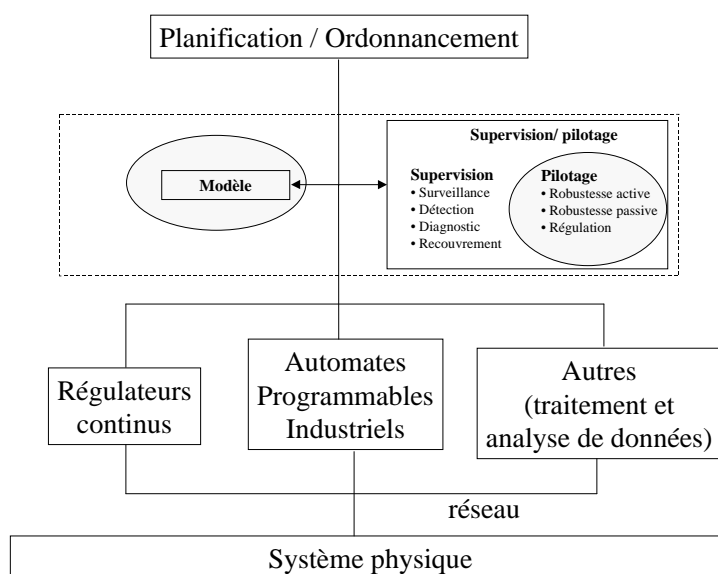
Planification / Ordonnancement

Modèle

Supervision/ pilotage

Supervision
• Surveillance
• Détection
• Diagnostic
• Recouvrement

Pilotage
• Robustesse active
• Robustesse passive
• Régulation

Régulateurs continus

Automates Programmables Industriels

Autres (traitement et analyse de données)

réseau

Système physique